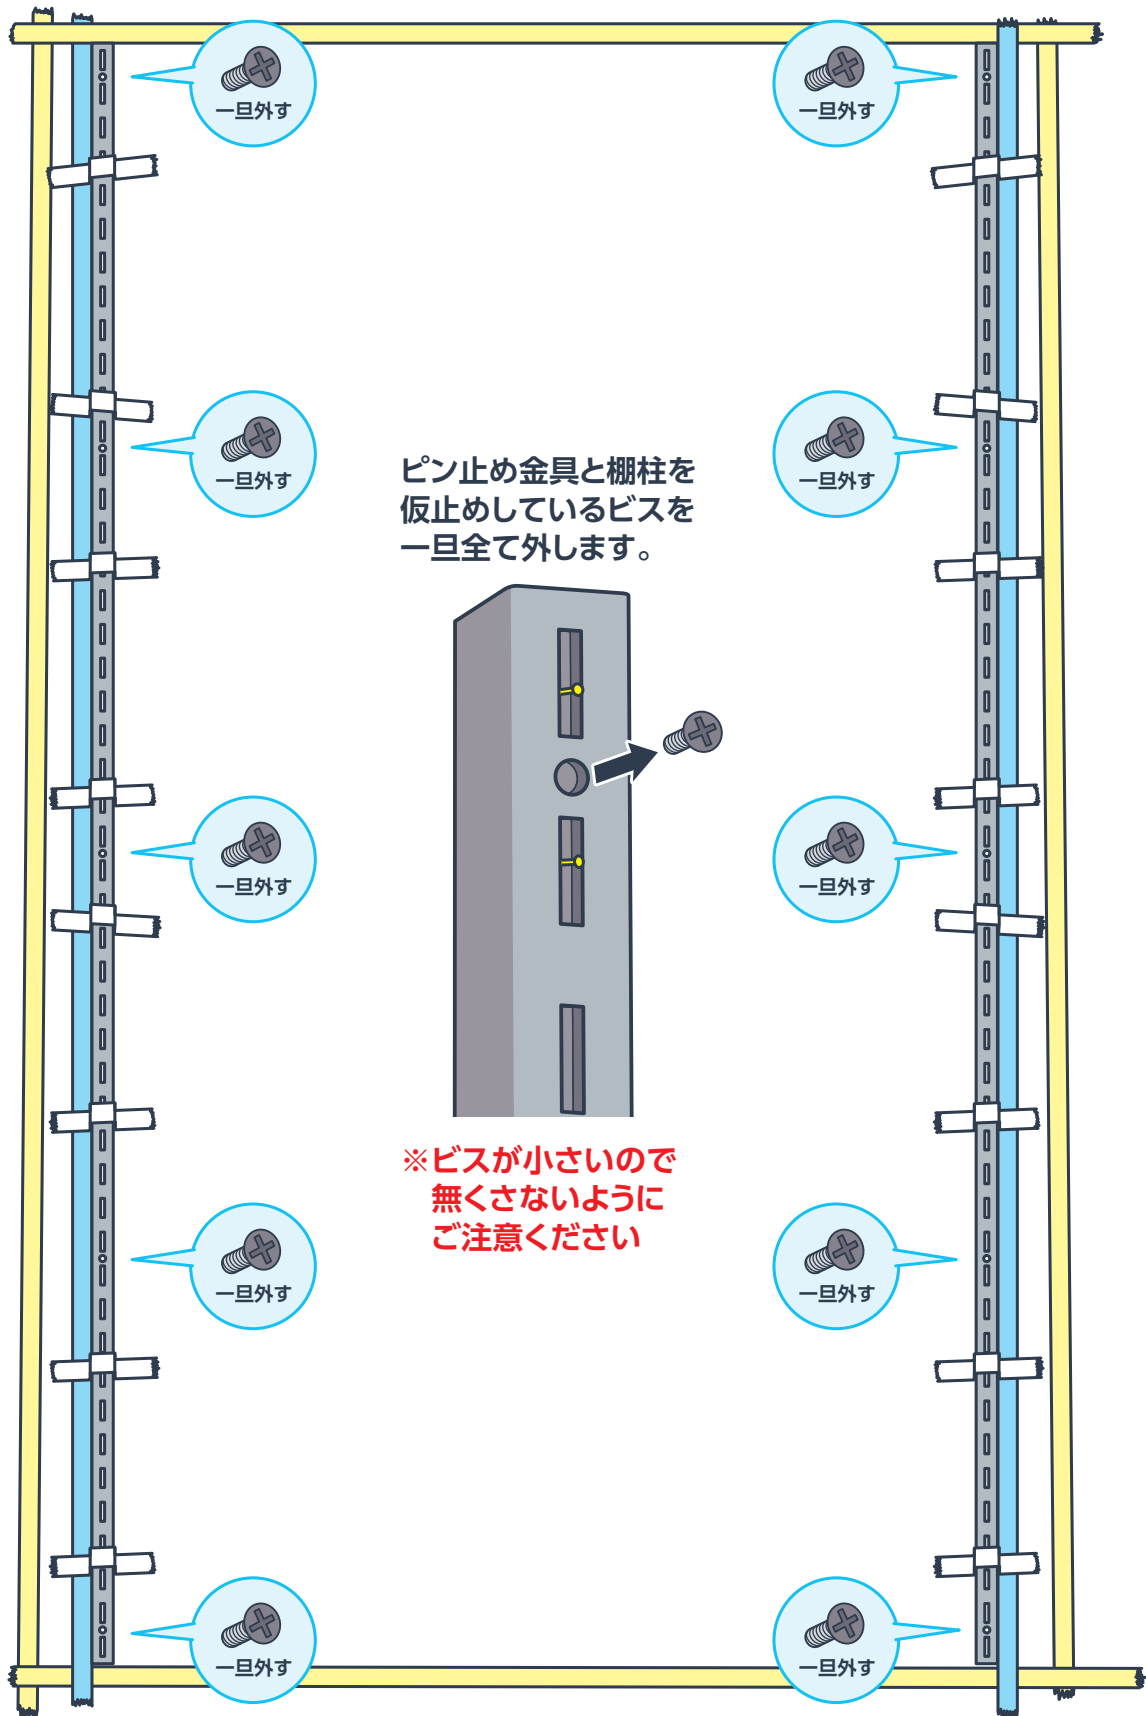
一旦外す

一旦外す

一旦外す

一旦外す

ピン止め金具と棚柱を仮止めしているビスを一旦全て外します。

一旦外す

一旦外す

※ビスが小さいので無くさないようにご注意ください

一旦外す

一旦外す

一旦外す

一旦外す